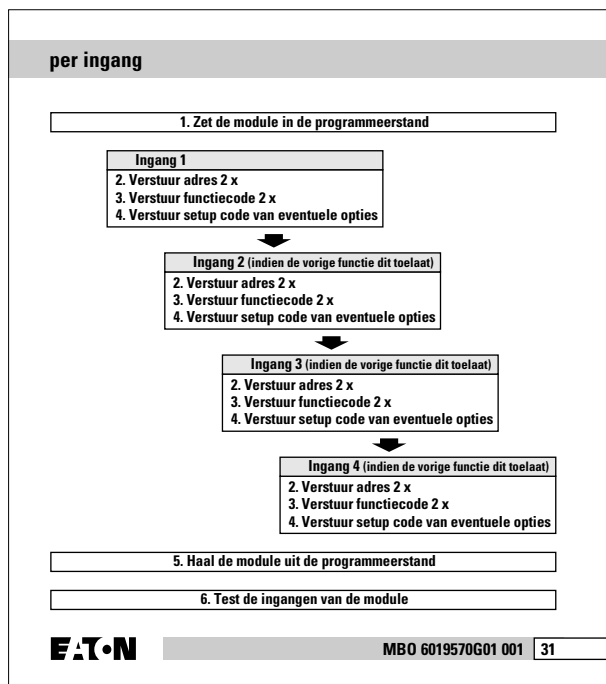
per ingang

1. Zet de module in de programmeerstand

Ingang 1
2. Verstuur adres 2 x
3. Verstuur functiecode 2 x
4. Verstuur setup code van eventuele opties

Ingang 2 (indien de vorige functie dit toelaat)
2. Verstuur adres 2 x
3. Verstuur functiecode 2 x
4. Verstuur setup code van eventuele opties

Ingang 3 (indien de vorige functie dit toelaat)
2. Verstuur adres 2 x
3. Verstuur functiecode 2 x
4. Verstuur setup code van eventuele opties

Ingang 4 (indien de vorige functie dit toelaat)
2. Verstuur adres 2 x
3. Verstuur functiecode 2 x
4. Verstuur setup code van eventuele opties

5. Haal de module uit de programmeerstand

6. Test de ingangen van de module

EATON

MBO 6019570G01 001 31